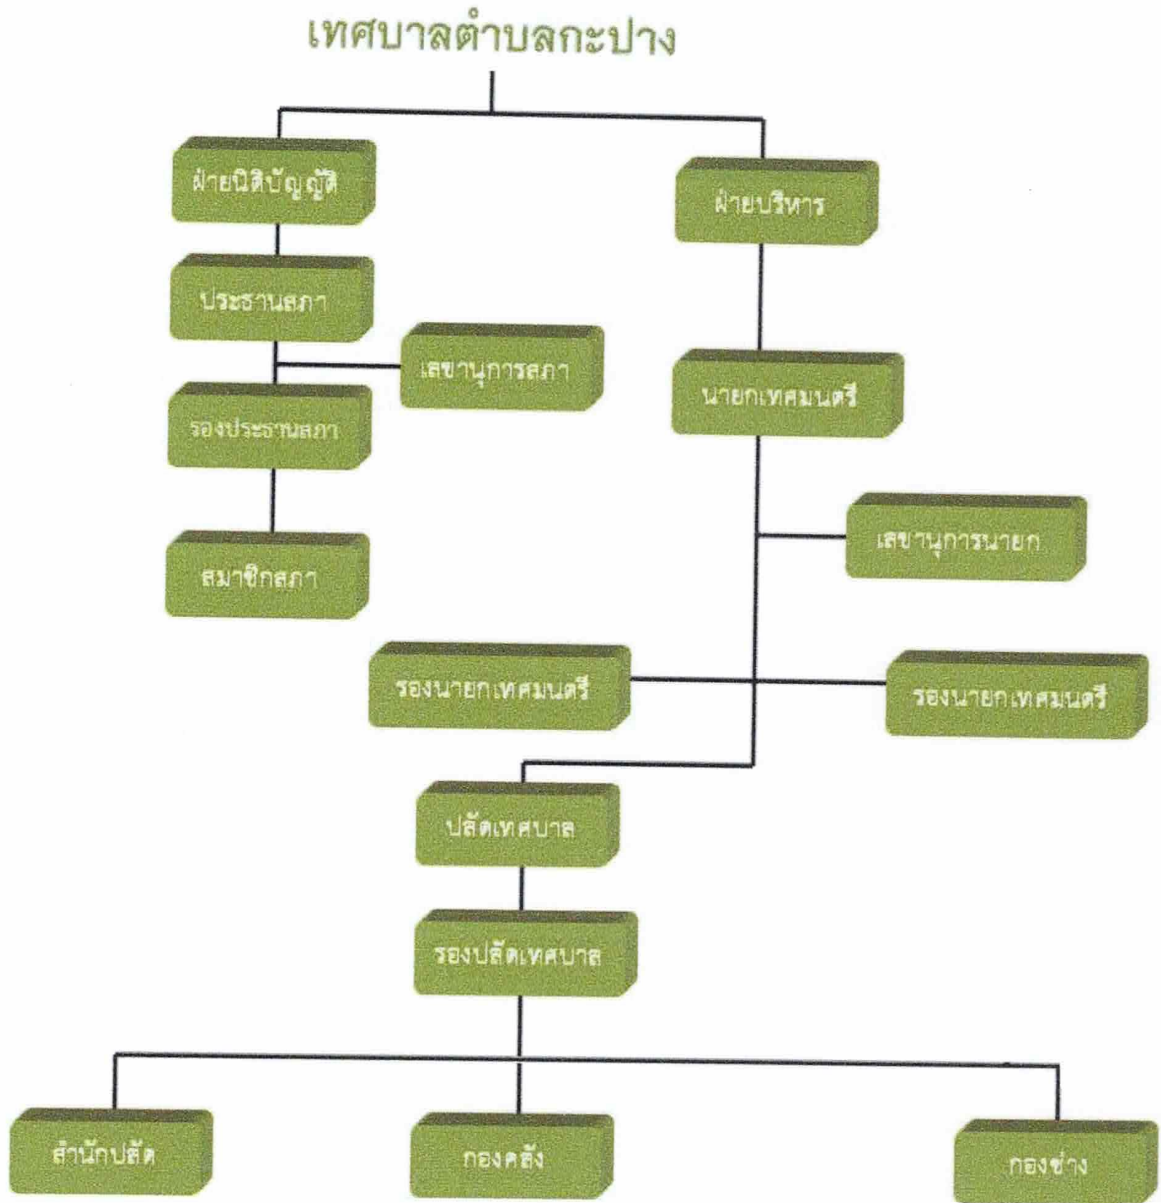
เทศบาลตำบลกะปาง

ฝ่ายนิติบัญญัติ

ฝ่ายบริหาร

ประธานสภา

เลขานุการสภา

รองประธานสภา

สมาชิกสภา

นายกเทศมนตรี

เลขานุการนายก

รองนายกเทศมนตรี

รองนายกเทศมนตรี

ปลัดเทศบาล

รองปลัดเทศบาล

สำนักปลัด

กองคลัง

กองช่าง